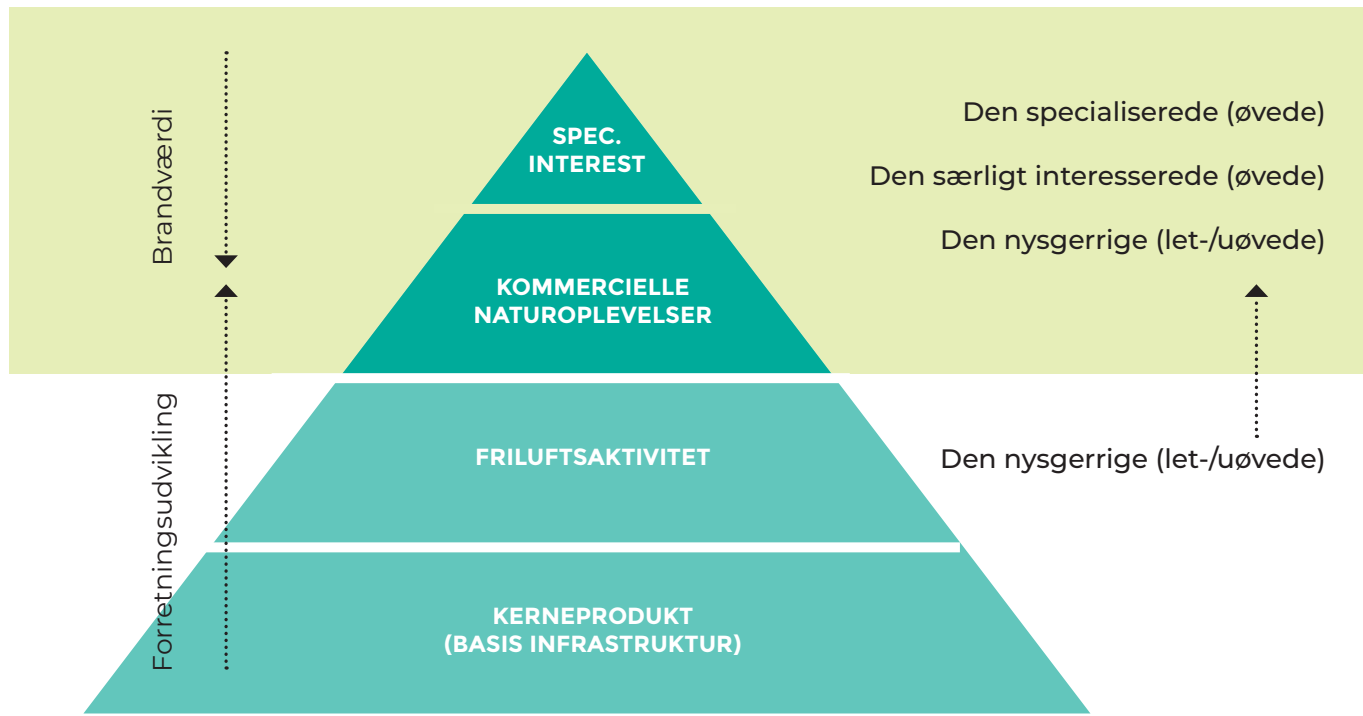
Brandværdi

Forretningsudvikling

SPEC. INTEREST

KOMMERCIELLE NATUROPLEVELSER

FRILUFTSAKTIVITET

KERNEPRODUKT (BASIS INFRASTRUKTUR)

Den specialiserede (øvede)

Den særligt interesserede (øvede)

Den nysgerrige (let-/uøvede)

Den nysgerrige (let-/uøvede)